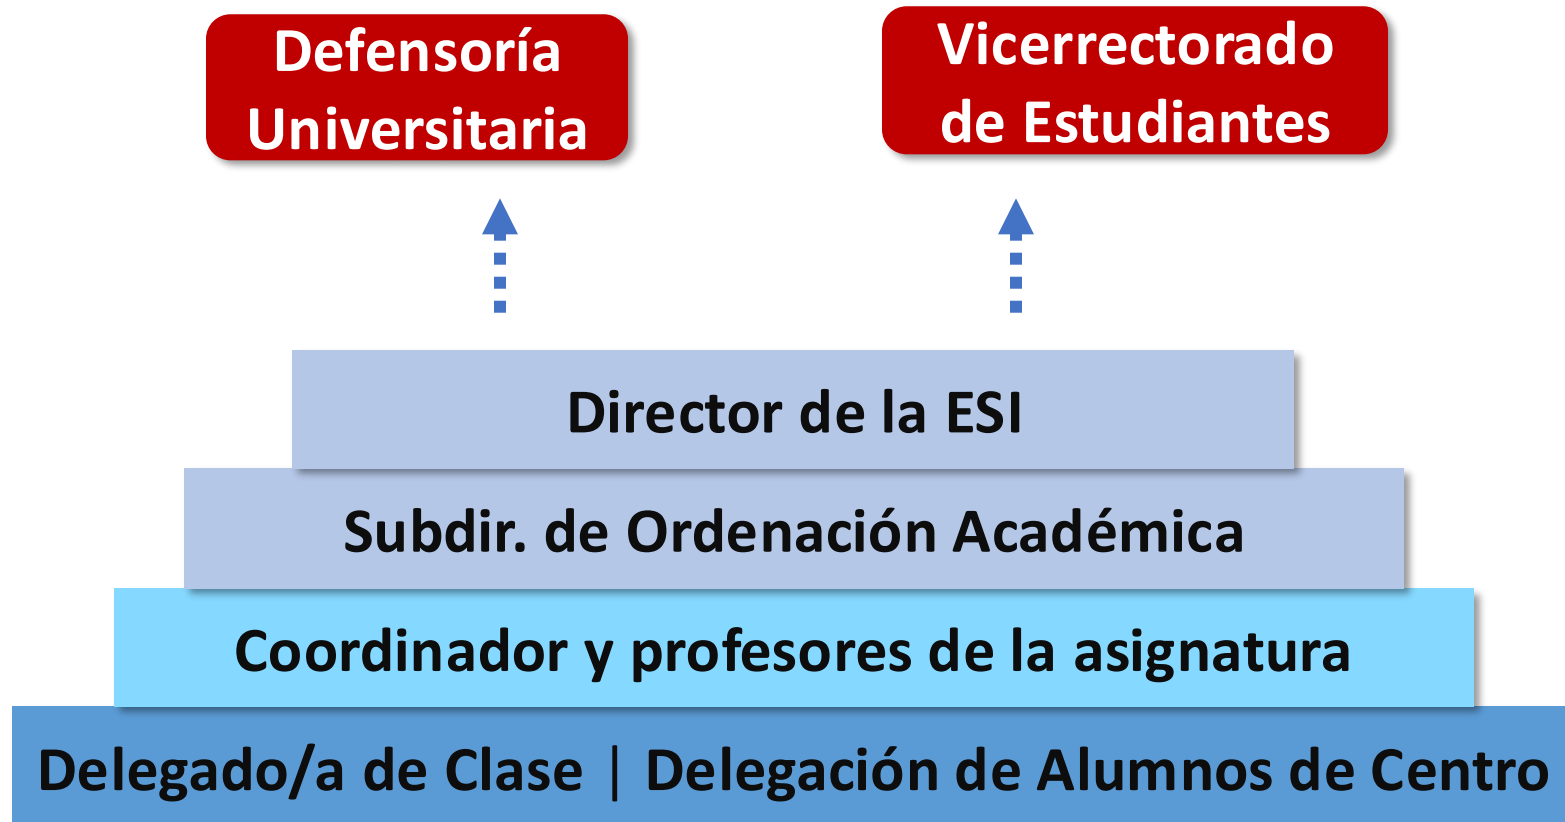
Defensoría Universitaria

Vicerrectorado de Estudiantes

Director de la ESI

Subdir. de Ordenación Académica

Coordinador y profesores de la asignatura

Delegado/a de Clase | Delegación de Alumnos de Centro